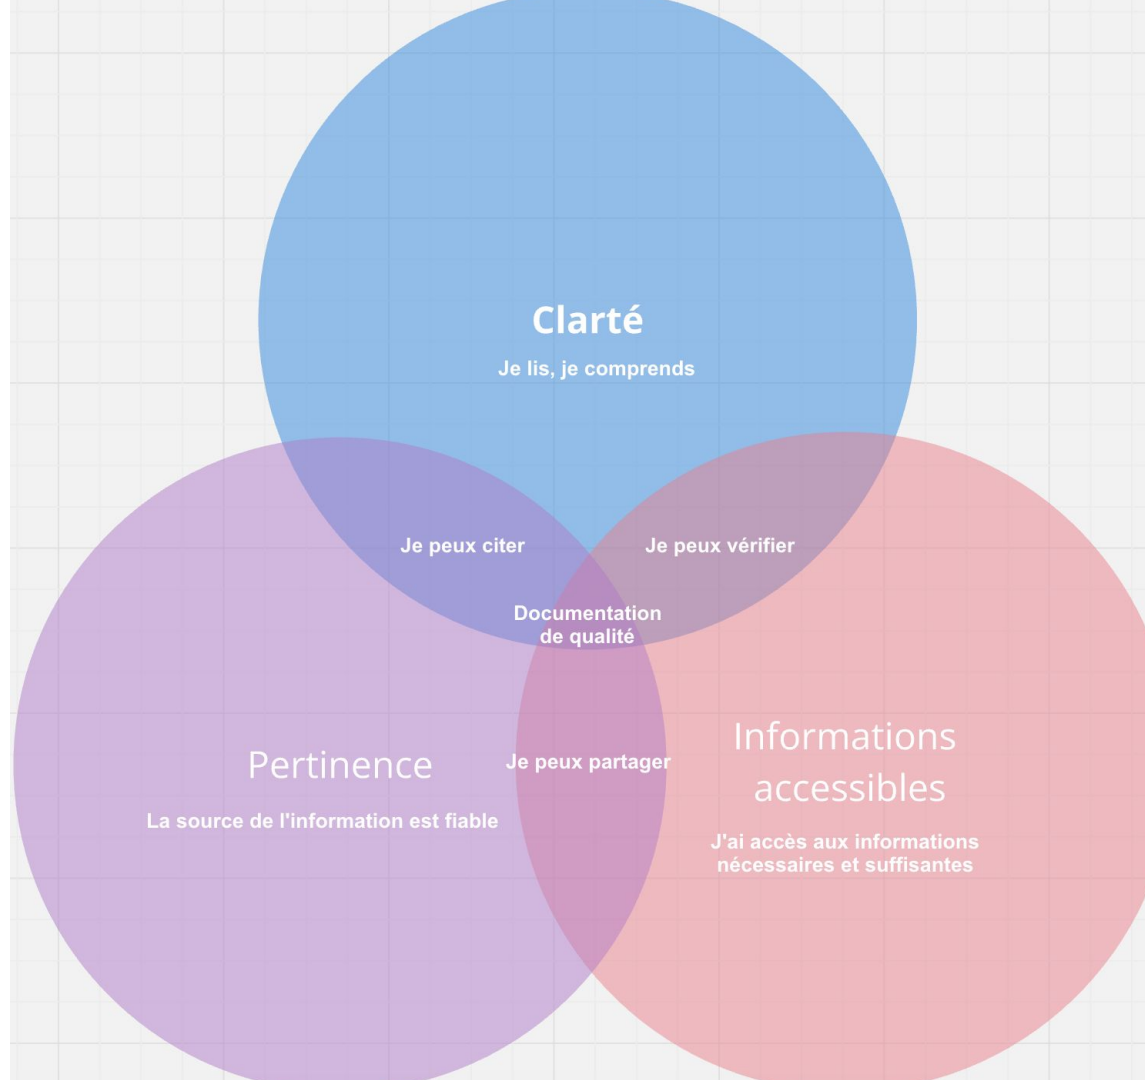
Clarté

Je lis, je comprends

Je peux citer

Je peux vérifier

Documentation de qualité

Pertinence

La source de l'information est fiable

Je peux partager

Informations accessibles

J'ai accès aux informations nécessaires et suffisantes